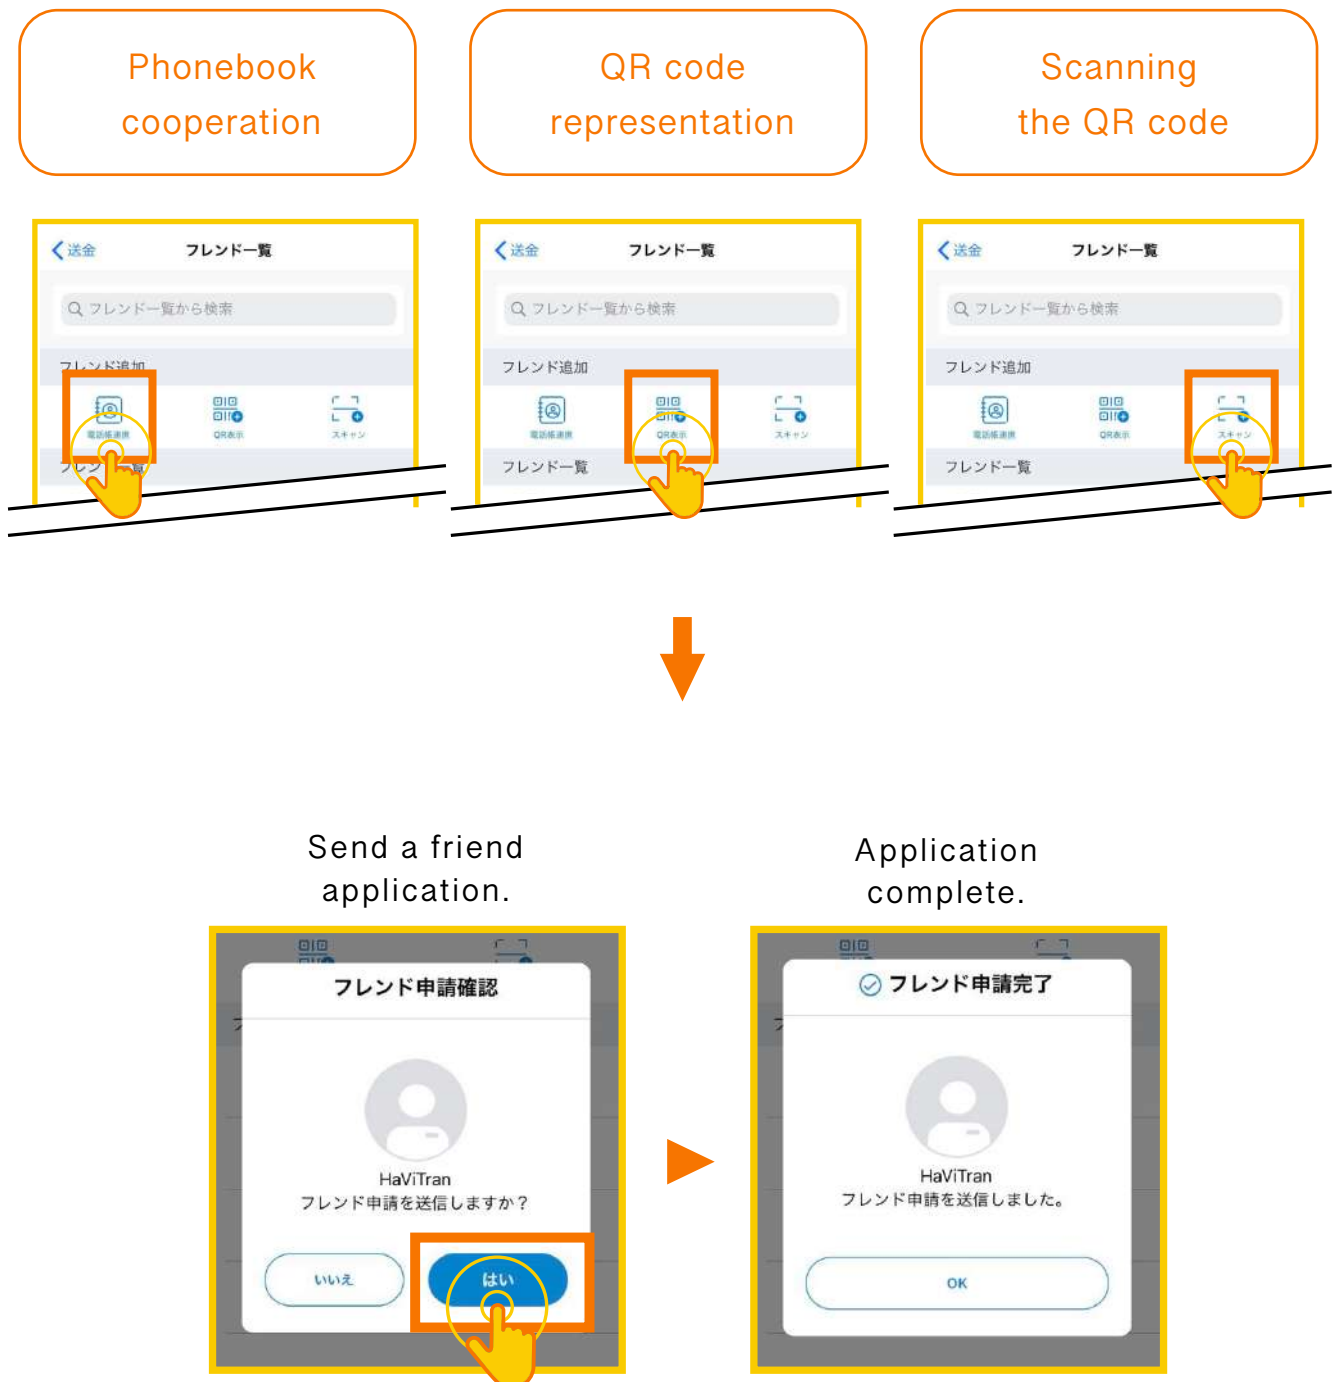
Phonebook cooperation

QR code representation

Scanning the QR code

送金　フレンド一覧
フレンド一覧から検索
フレンド追加
電話帳連携　QR表示　スキャン
フレンド一覧

送金　フレンド一覧
フレンド一覧から検索
フレンド追加
電話帳連携　QR表示　スキャン
フレンド一覧

送金　フレンド一覧
フレンド一覧から検索
フレンド追加
電話帳連携　QR表示　スキャン
フレンド一覧

Send a friend application.

フレンド申請確認
HaViTran
フレンド申請を送信しますか？
いいえ　はい

Application complete.

フレンド申請完了
HaViTran
フレンド申請を送信しました。
OK